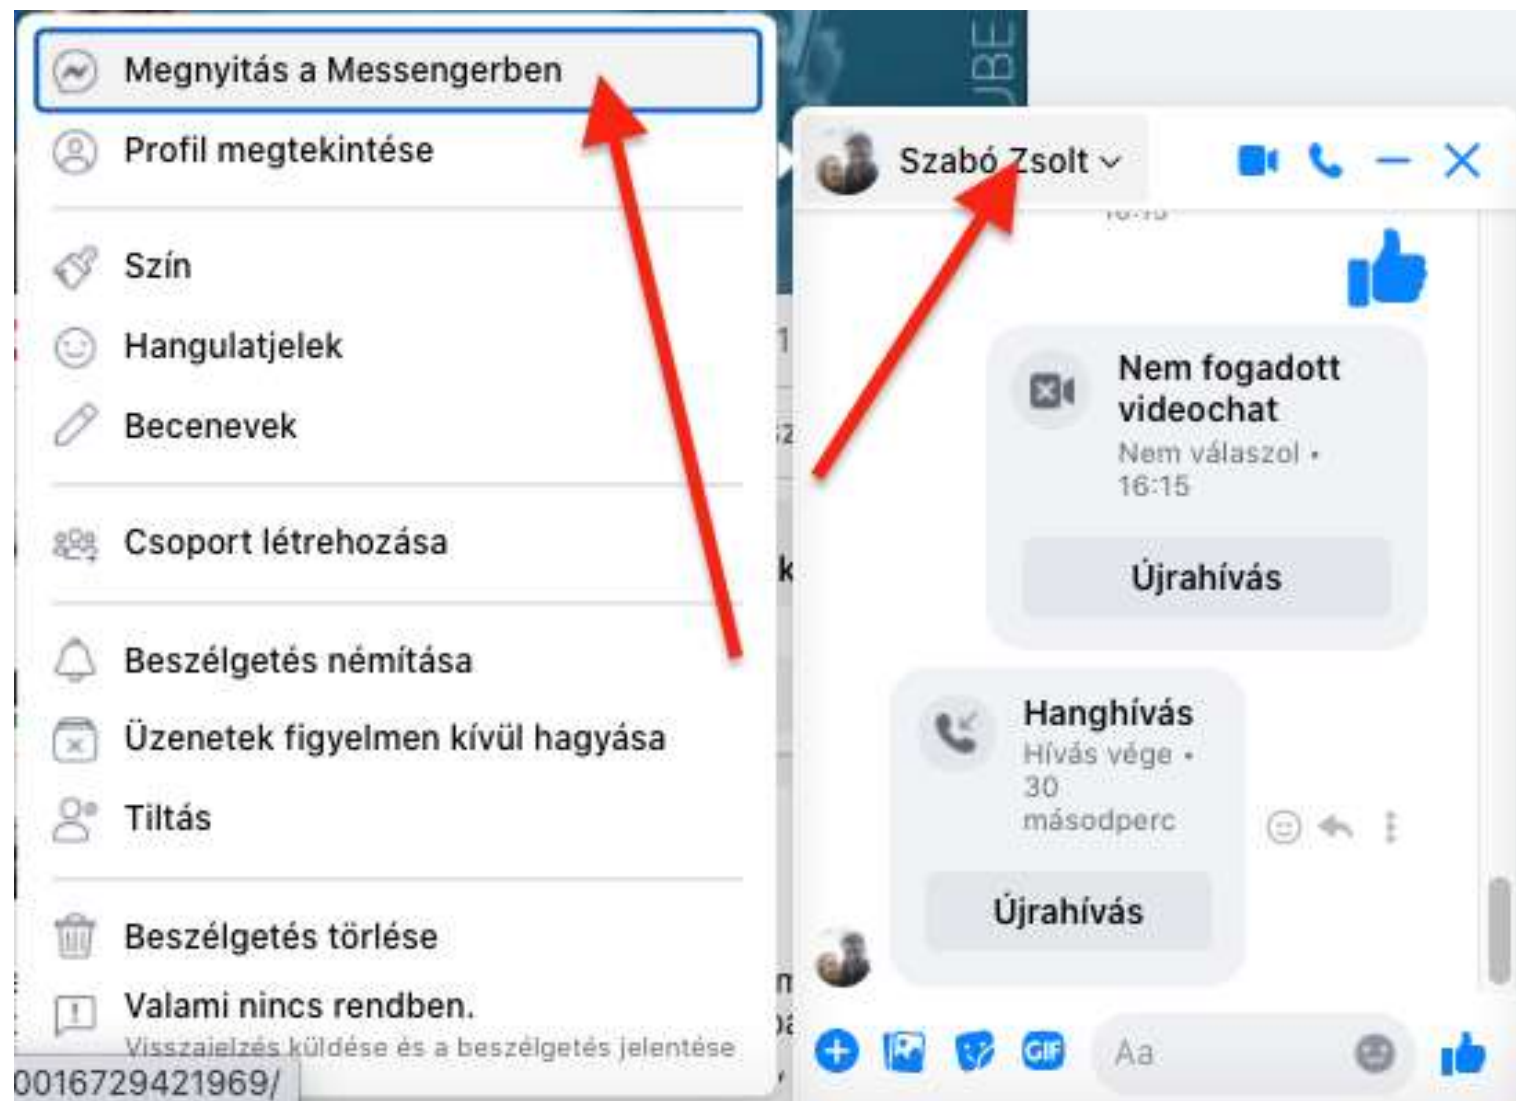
Megnyitás a Messengerben

Profil megtekintése

Szín

Hangulatjelek

Becenevek

Csoport létrehozása

Beszélgetés némítása

Üzenetek figyelmen kívül hagyása

Tiltás

Beszélgetés törlése

Valami nincs rendben.

Visszajelzés küldése és a beszélgetés jelentése

0016729421969/

Szabó Zsolt

Nem fogadott videochat

Nem válaszol • 16:15

Újrahívás

Hanghívás

Hívás vége • 30 másodperc

Újrahívás

GIF

Aa